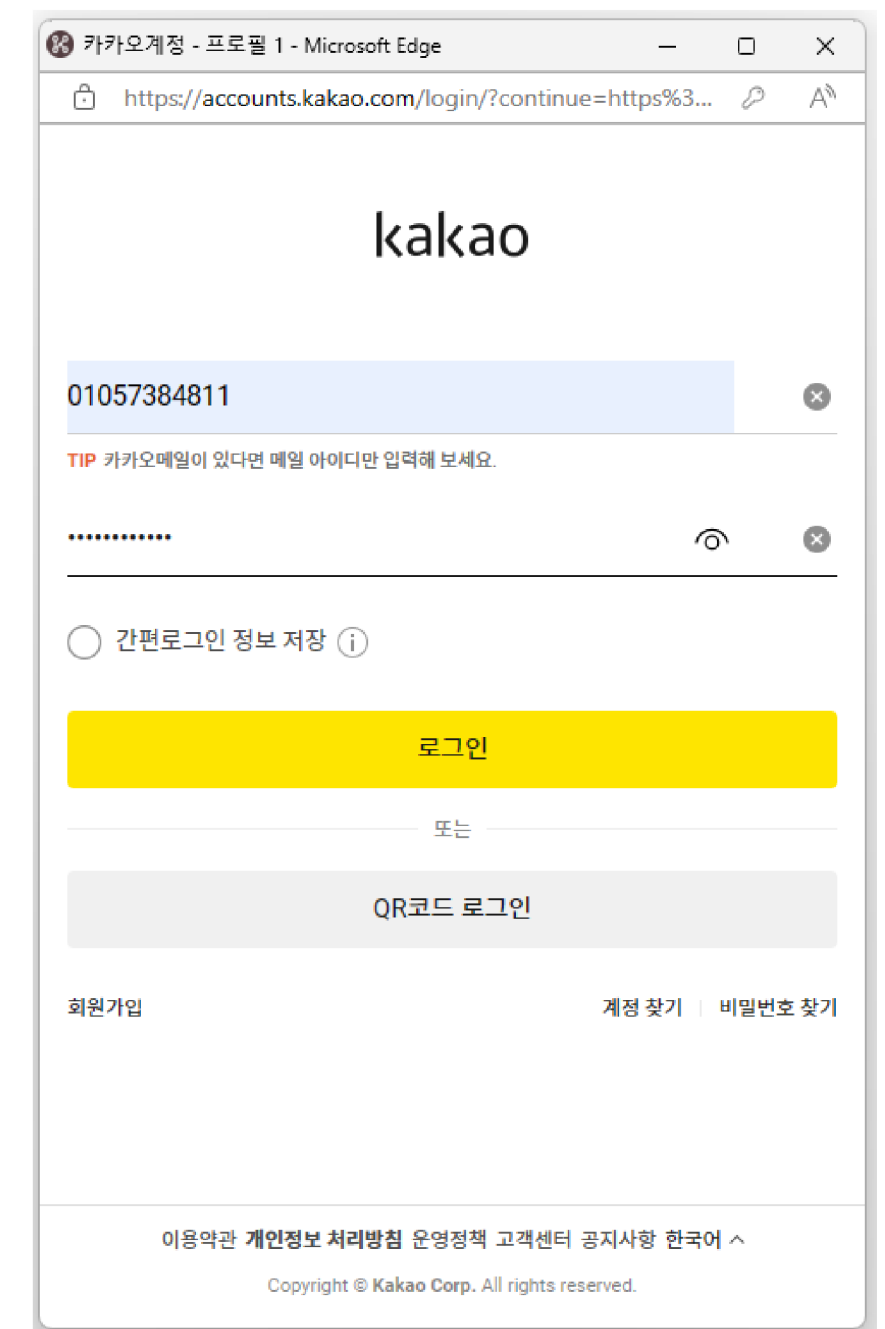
카카오계정 - 프로필 1 - Microsoft Edge

https://accounts.kakao.com/login/?continue=https%3...

kakao

01057384811

TIP 카카오메일이 있다면 메일 아이디만 입력해 보세요.

••••••••••••

간편로그인 정보 저장

로그인

또는

QR코드 로그인

회원가입

계정 찾기 | 비밀번호 찾기

이용약관 개인정보 처리방침 운영정책 고객센터 공지사항 한국어

Copyright © Kakao Corp. All rights reserved.